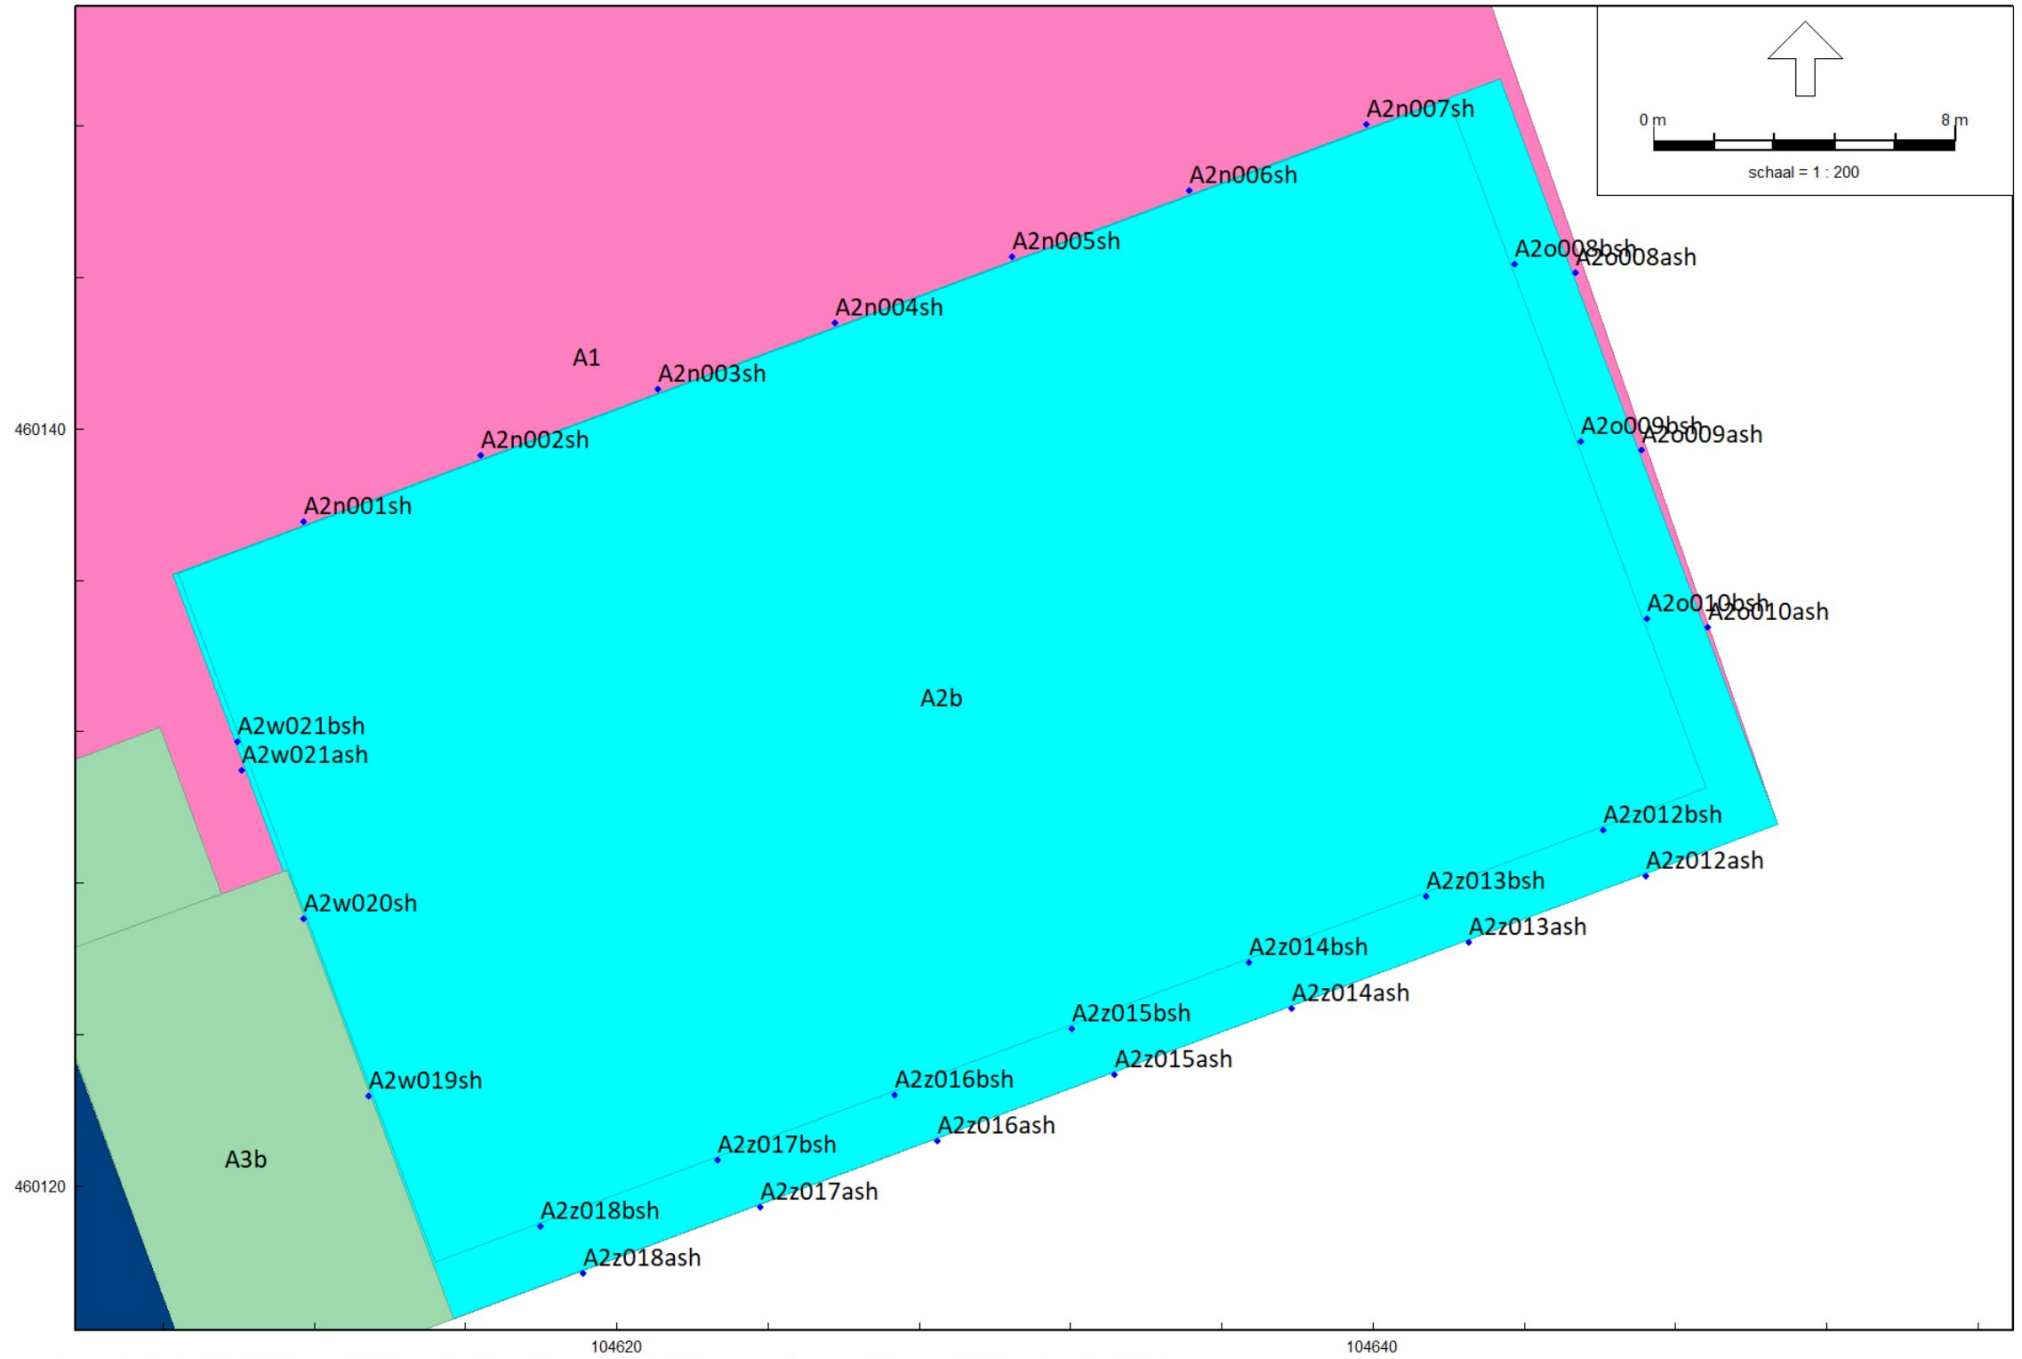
0 m
8 m
schaal = 1 : 200

A2n007sh
A2n006sh
A2n005sh
A2o008bsh
A2o008ash
A2n004sh
A1
A2n003sh
460140
A2n002sh
A2o009bsh
A2o009ash
A2n001sh
A2o010bsh
A2o010ash
A2b
A2w021bsh
A2w021ash
A2z012bsh
A2z012ash
A2z013bsh
A2w020sh
A2z013ash
A2z014bsh
A2z014ash
A2z015bsh
A2z015ash
A2w019sh
A2z016bsh
A2z016ash
A2z017bsh
A3b
460120
A2z017ash
A2z018bsh
A2z018ash
104620
104640